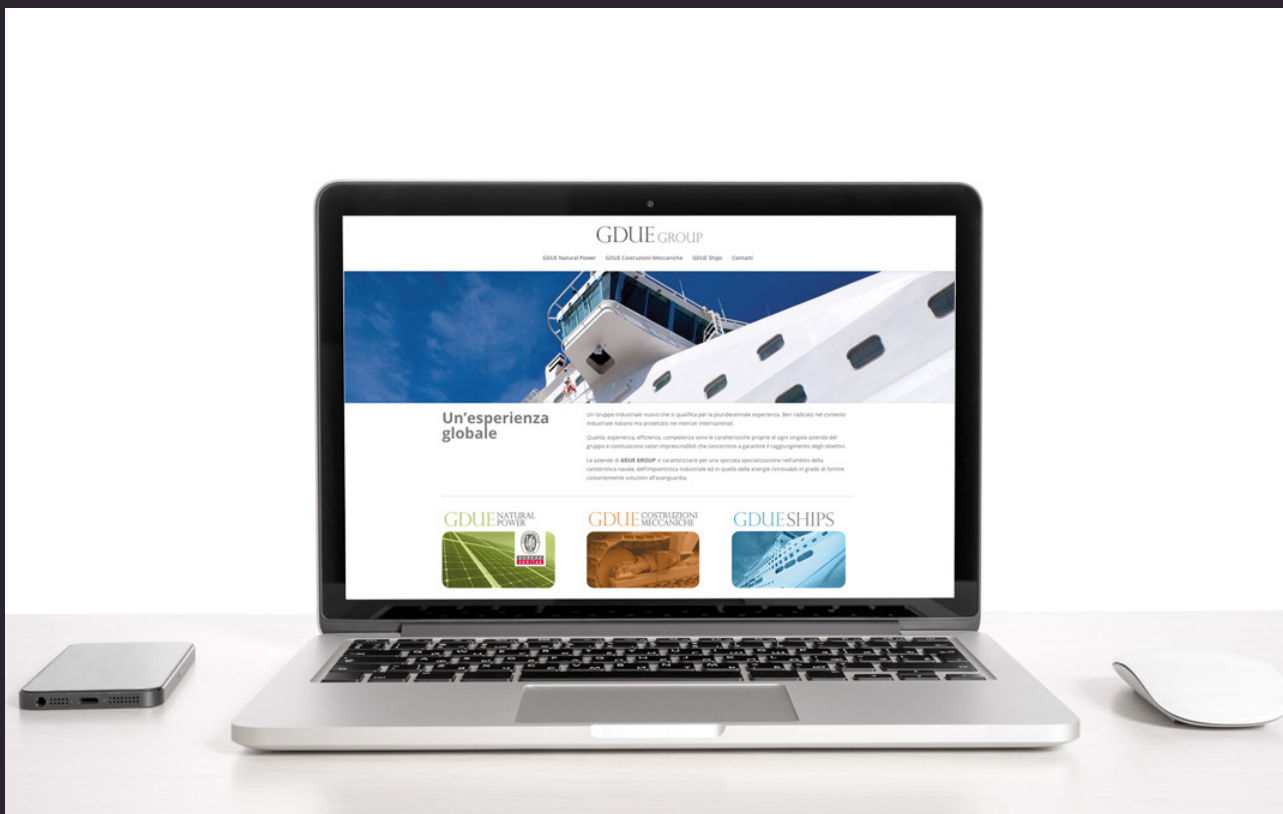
GDUE GROUP

GDUE Natural Power GDUE Costruzioni Meccaniche GDUE Ships Contatti

Un'esperienza globale

Un Gruppo industriale nuovo che si qualifica per la pluridecennale esperienza. Ben radicato nel contesto industriale italiano ma proiettato nei mercati internazionali.

Qualità, esperienza, efficienza, competenza sono le caratteristiche proprie di ogni singola azienda del gruppo e costituiscono valori imprescindibili che concorrono a garantire il raggiungimento degli obiettivi.

Le aziende di GDUE GROUP si caratterizzano per una spiccata specializzazione nell'ambito della cantieristica navale, dell'impiantistica industriale ed in quello delle energie rinnovabili in grado di fornire costantemente soluzioni all'avanguardia.

GDUE NATURAL POWER

GDUE COSTRUZIONI MECCANICHE

GDUE SHIPS